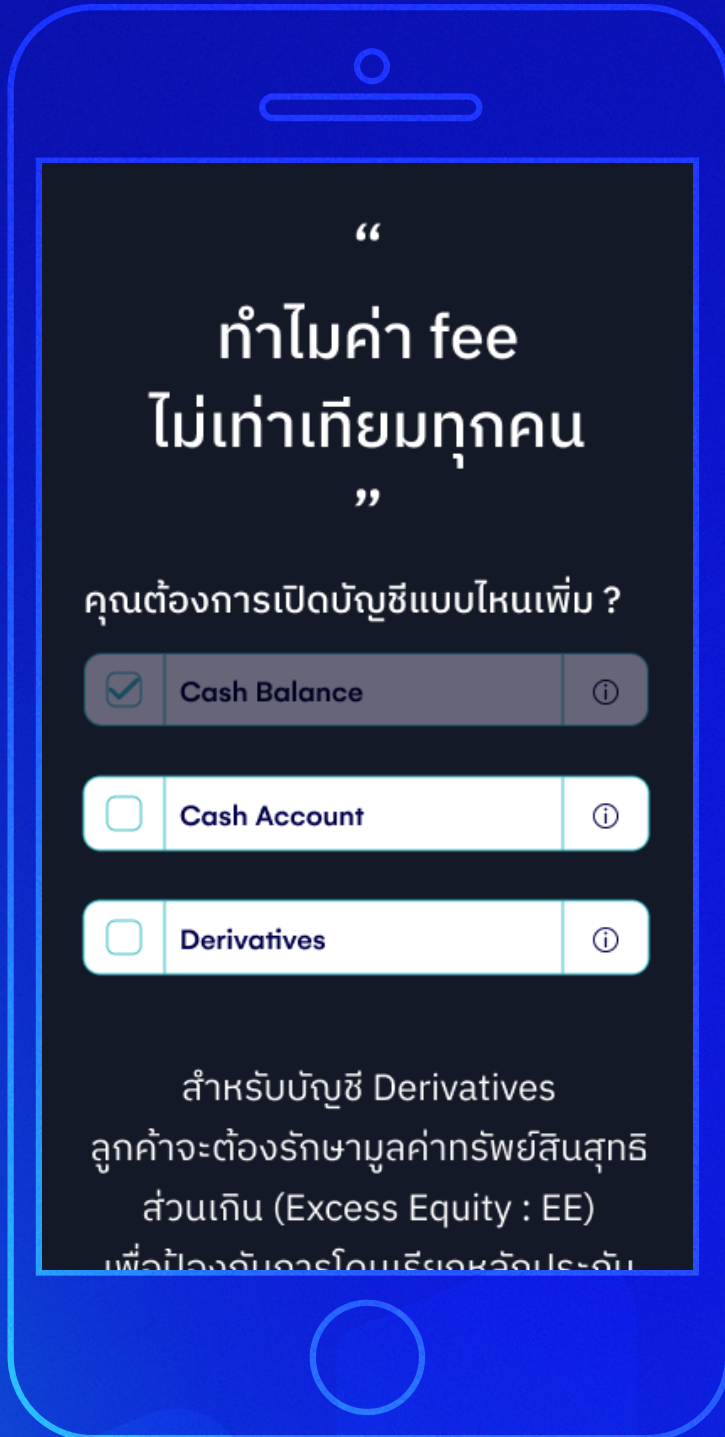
“
ทำไมค่า fee
ไม่เท่าเทียมทุกคน
”

คุณต้องการเปิดบัญชีแบบไหนเพิ่ม ?

Cash Balance ⓘ

Cash Account ⓘ

Derivatives ⓘ

สำหรับบัญชี Derivatives
ลูกค้าจะต้องรักษามูลค่าทรัพย์สินสุทธิ
ส่วนเกิน (Excess Equity : EE)
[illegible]